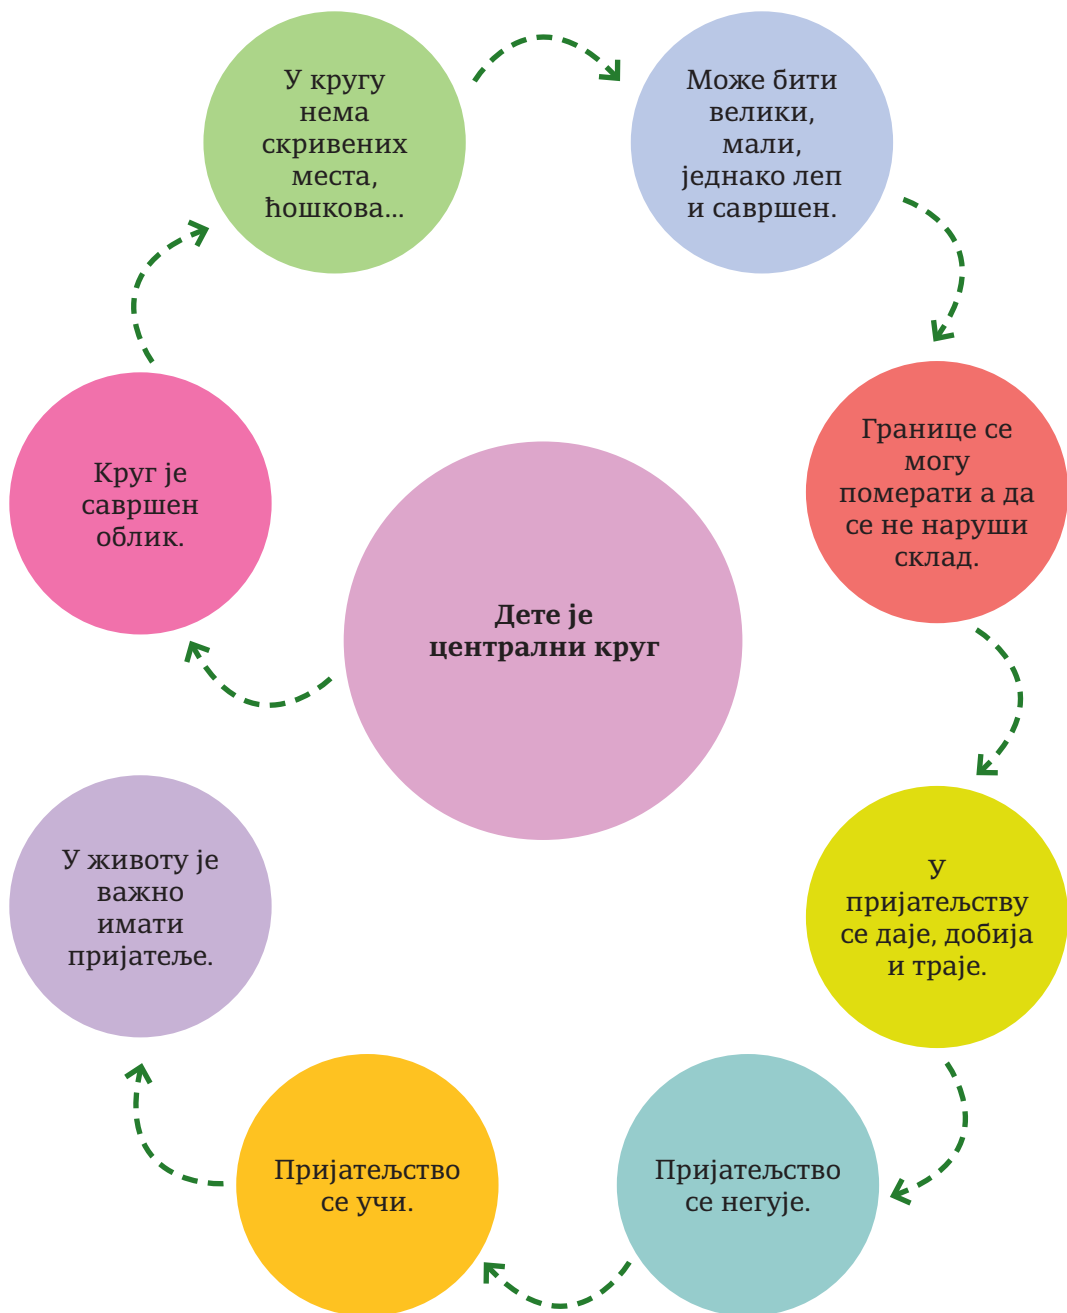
**Дете је централни круг**

Круг је савршен облик.

У кругу нема скривених места, ћошкова...

Може бити велики, мали, једнако леп и савршен.

Границе се могу померати а да се не наруши склад.

У пријатељству се даје, добија и траје.

Пријатељство се негује.

Пријатељство се учи.

У животу је важно имати пријатеље.